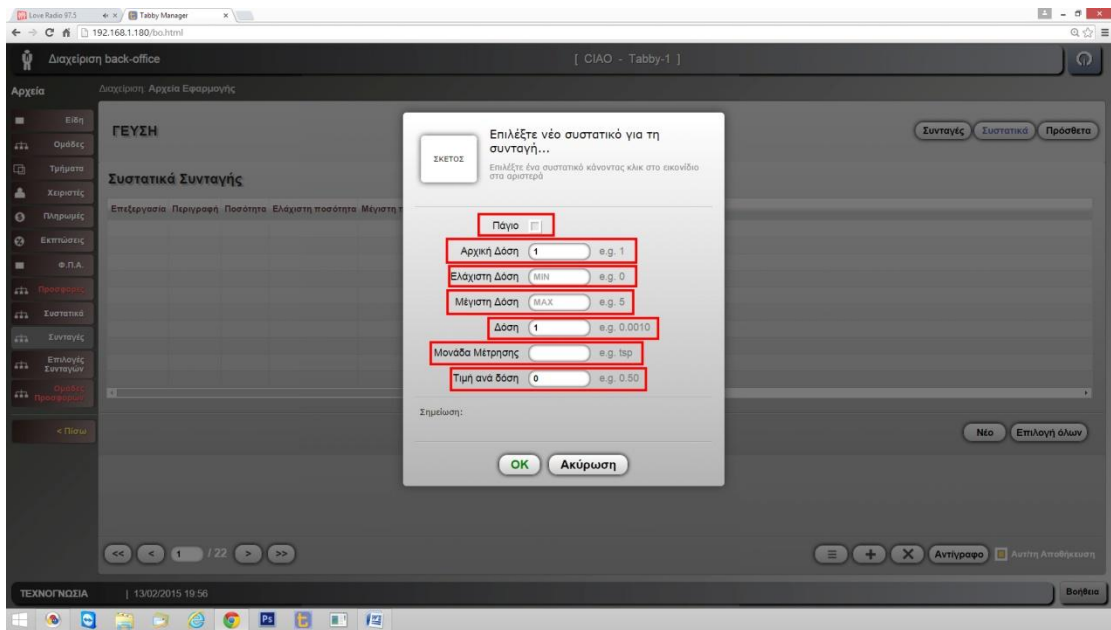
Love Radio 97.5
Tabby Manager
192.168.1.180/bo.html

Διαχείριση back-office
[ CIAO - Tabby-1 ]

Αρχεία
Διαχείριση: Αρχεία Εφαρμογής

Είδη
Ομάδες
Τμήματα
Χειριστές
Πληρωμές
Εκπτώσεις
Φ.Π.Α.
Προσφορές
Συστατικά
Συνταγές
Επιλογές Συνταγών
Ομάδες Προσφορών
< Πίσω

ΓΕΥΣΗ

Συνταγές
Συστατικά
Πρόσθετα

Συστατικά Συνταγής

Επεξεργασία Περιγραφή Ποσότητα Ελάχιστη ποσότητα Μέγιστη

ΣΚΕΤΟΣ

Επιλέξτε νέο συστατικό για τη συνταγή...

Επιλέξτε ένα συστατικό κάνοντας κλικ στο εικονίδιο στα αριστερά

Πάγιο
Αρχική Δόση 1 e.g. 1
Ελάχιστη Δόση MIN e.g. 0
Μέγιστη Δόση MAX e.g. 5
Δόση 1 e.g. 0.0010
Μονάδα Μέτρησης e.g. tsp
Τιμή ανά δόση 0 e.g. 0.50

Σημείωση:

OK
Ακύρωση

Νέο
Επιλογή όλων

<< < 1 /22 > >>

Αντίγραφο
Αυτόμ Αποθήκευση

ΤΕΧΝΟΓΝΩΣΙΑ | 13/02/2015 19:56

Βοήθεια